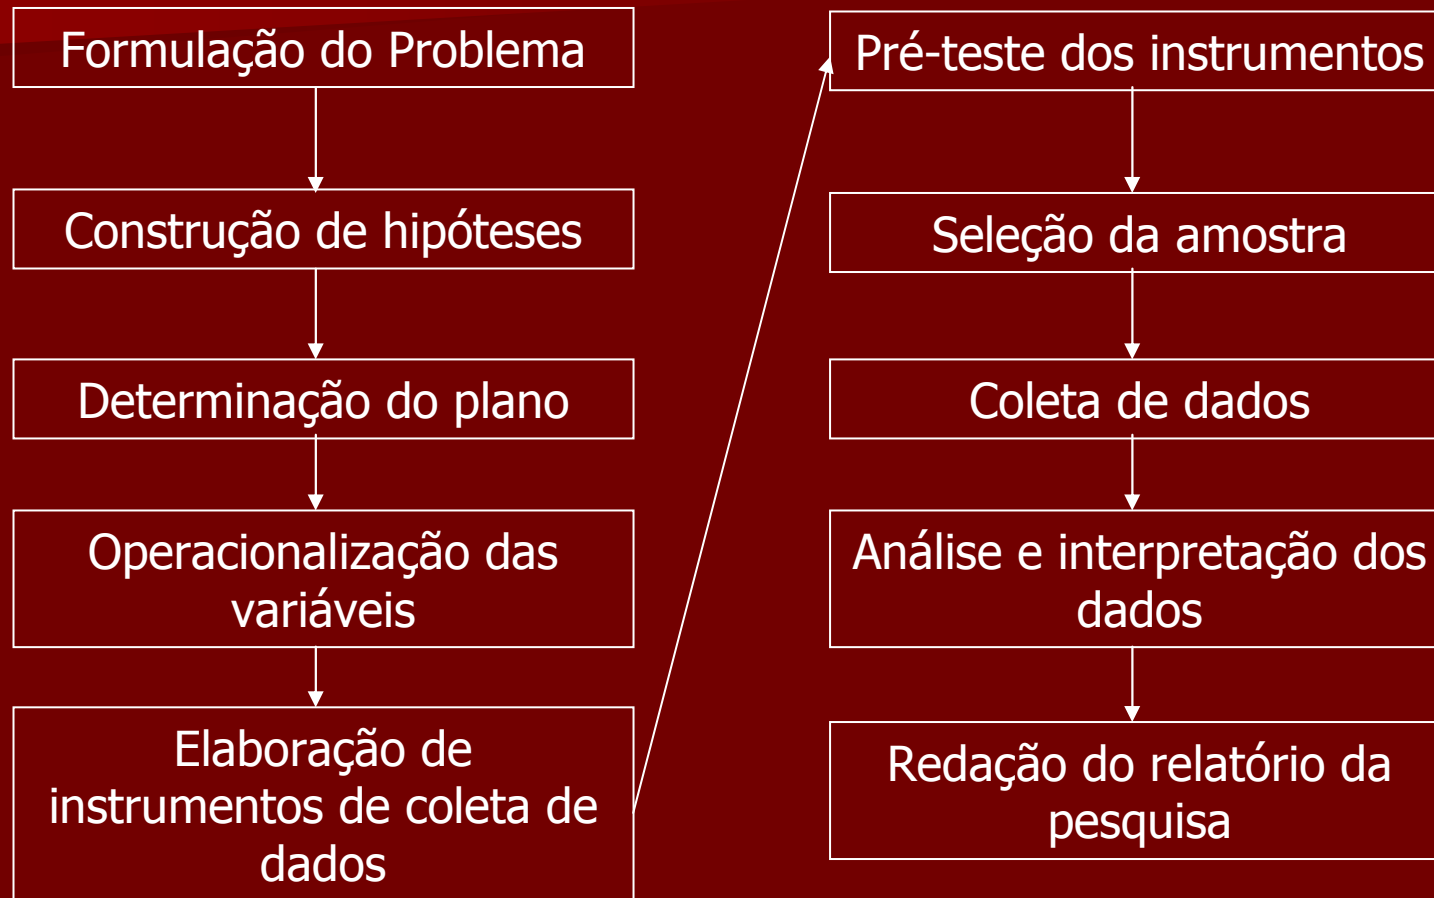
Formulação do Problema

Construção de hipóteses

Determinação do plano

Operacionalização das variáveis

Elaboração de instrumentos de coleta de dados

Pré-teste dos instrumentos

Seleção da amostra

Coleta de dados

Análise e interpretação dos dados

Redação do relatório da pesquisa